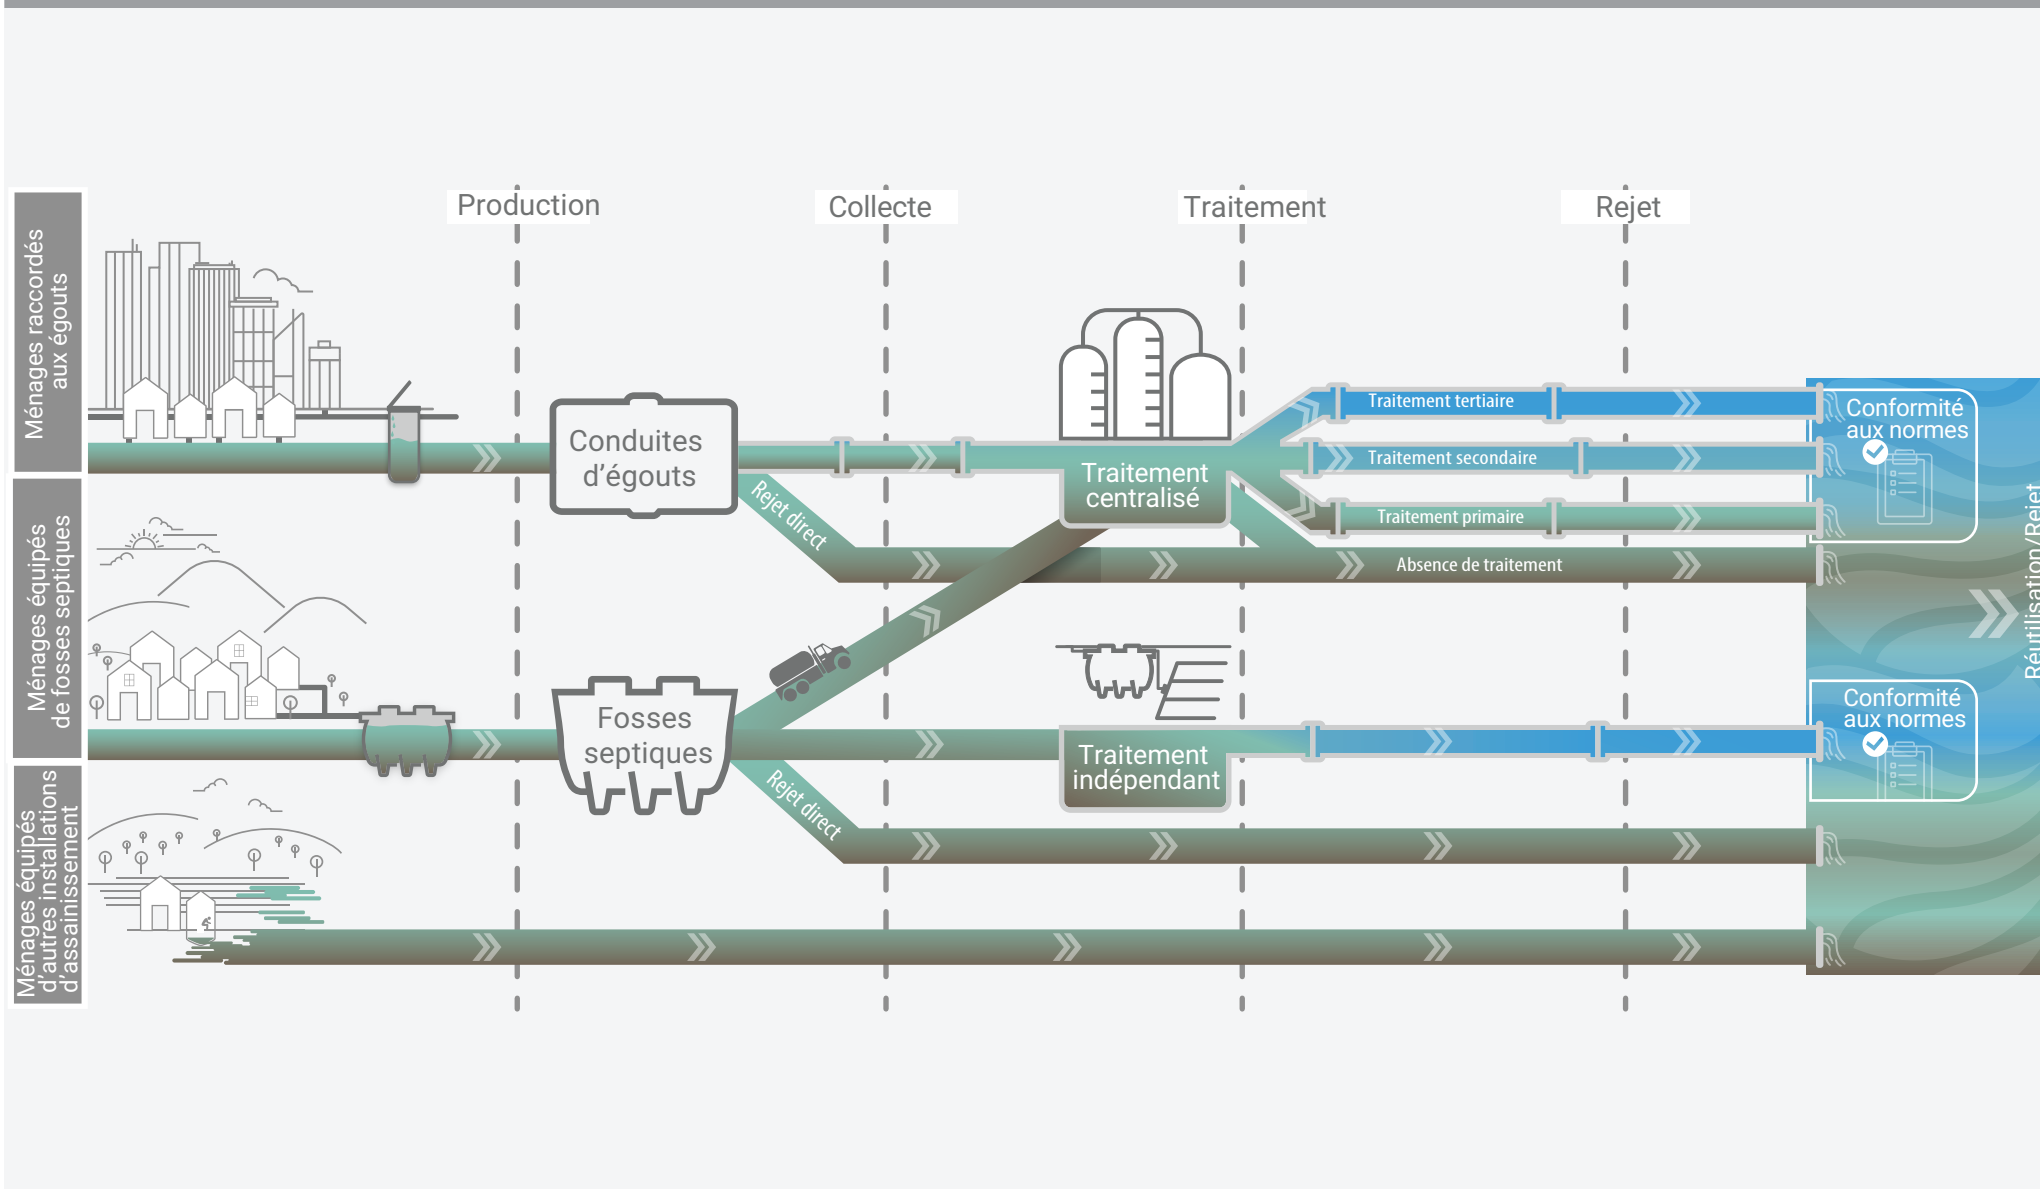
Production
Collecte
Traitement
Rejet

Ménages raccordés aux égouts

Ménages équipés de fosses septiques

Ménages équipés d'autres installations d'assainissement

Conduites d'égouts

Rejet direct

Traitement centralisé

Traitement tertiaire
Traitement secondaire
Traitement primaire
Absence de traitement

Conformité aux normes

Fosses septiques

Rejet direct

Traitement indépendant

Conformité aux normes

Réutilisation/Rejet